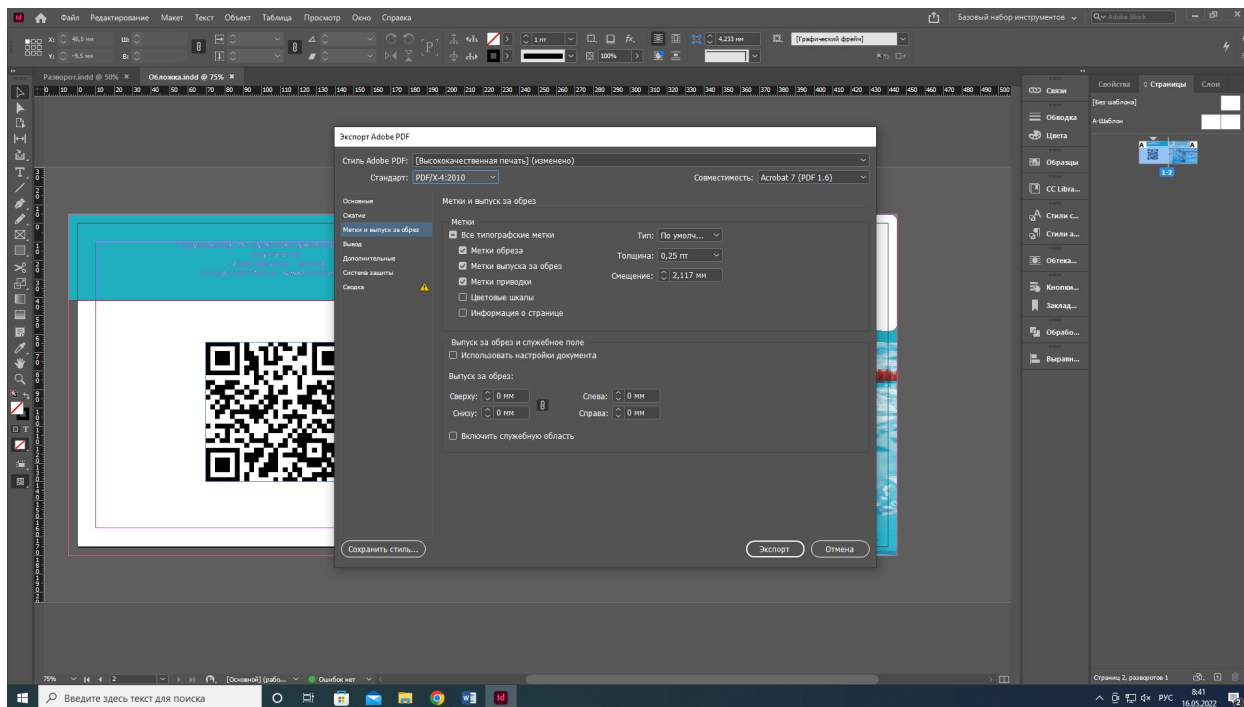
Файл Редактирование Макет Текст Объект Таблица Просмотр Окно Справка

Базовый набор инструментов

Adobe Stock

X: 46,5 мм
Y: -9,5 мм
Ш:
В:

1 пт
100%
4,233 мм
[Графический фрейм]

Разворот.indd @ 50% ×
Обложка.indd @ 75% ×

Экспорт Adobe PDF

Стиль Adobe PDF: [Высококачественная печать] (изменено)

Стандарт: PDF/X-4:2010

Совместимость: Acrobat 7 (PDF 1.6)

Основные
Сжатие
Метки и выпуск за обрез
Вывод
Дополнительные
Система защиты
Сводка

Метки и выпуск за обрез

Метки

Все типографские метки
Метки обреза
Метки выпуска за обрез
Метки приводки
Цветовые шкалы
Информация о странице

Тип: По умолч...
Толщина: 0,25 пт
Смещение: 2,117 мм

Выпуск за обрез и служебное поле

Использовать настройки документа

Выпуск за обрез:

Сверху: 0 мм
Снизу: 0 мм
Слева: 0 мм
Справа: 0 мм

Включить служебную область

Сохранить стиль...

Экспорт
Отмена

Связи
Обводка
Цвета
Образцы
CC Libra...
Стили с...
Стили а...
Обтека...
Кнопки...
Заклад...
Обрабо...
Выравн...

Свойства
Страницы
Слои

[Без шаблона]
А-Шаблон

A
A
1-2

Страниц 2, разворотов 1

75%
2
[Основной] (рабо...
Ошибок нет

Введите здесь текст для поиска

РУС
8:41
16.05.2022